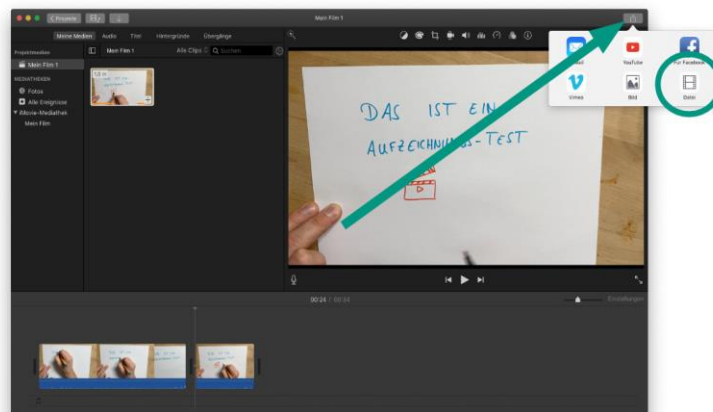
< Projekte
Mein Film 1
Meine Medien Audio Titel Hintergründe Übergänge
Projektmedien
Mein Film 1
Mein Film 1 Alle Clips Q Suchen
MEDIATHEKEN
Fotos
Alle Ereignisse
iMovie-Mediathek
Mein Film
Mail YouTube Für Facebook
Vimeo Bild Datei
DAS IST EIN AUFZEICHNUNGS-TEST
00:24 / 00:34
Einstellungen